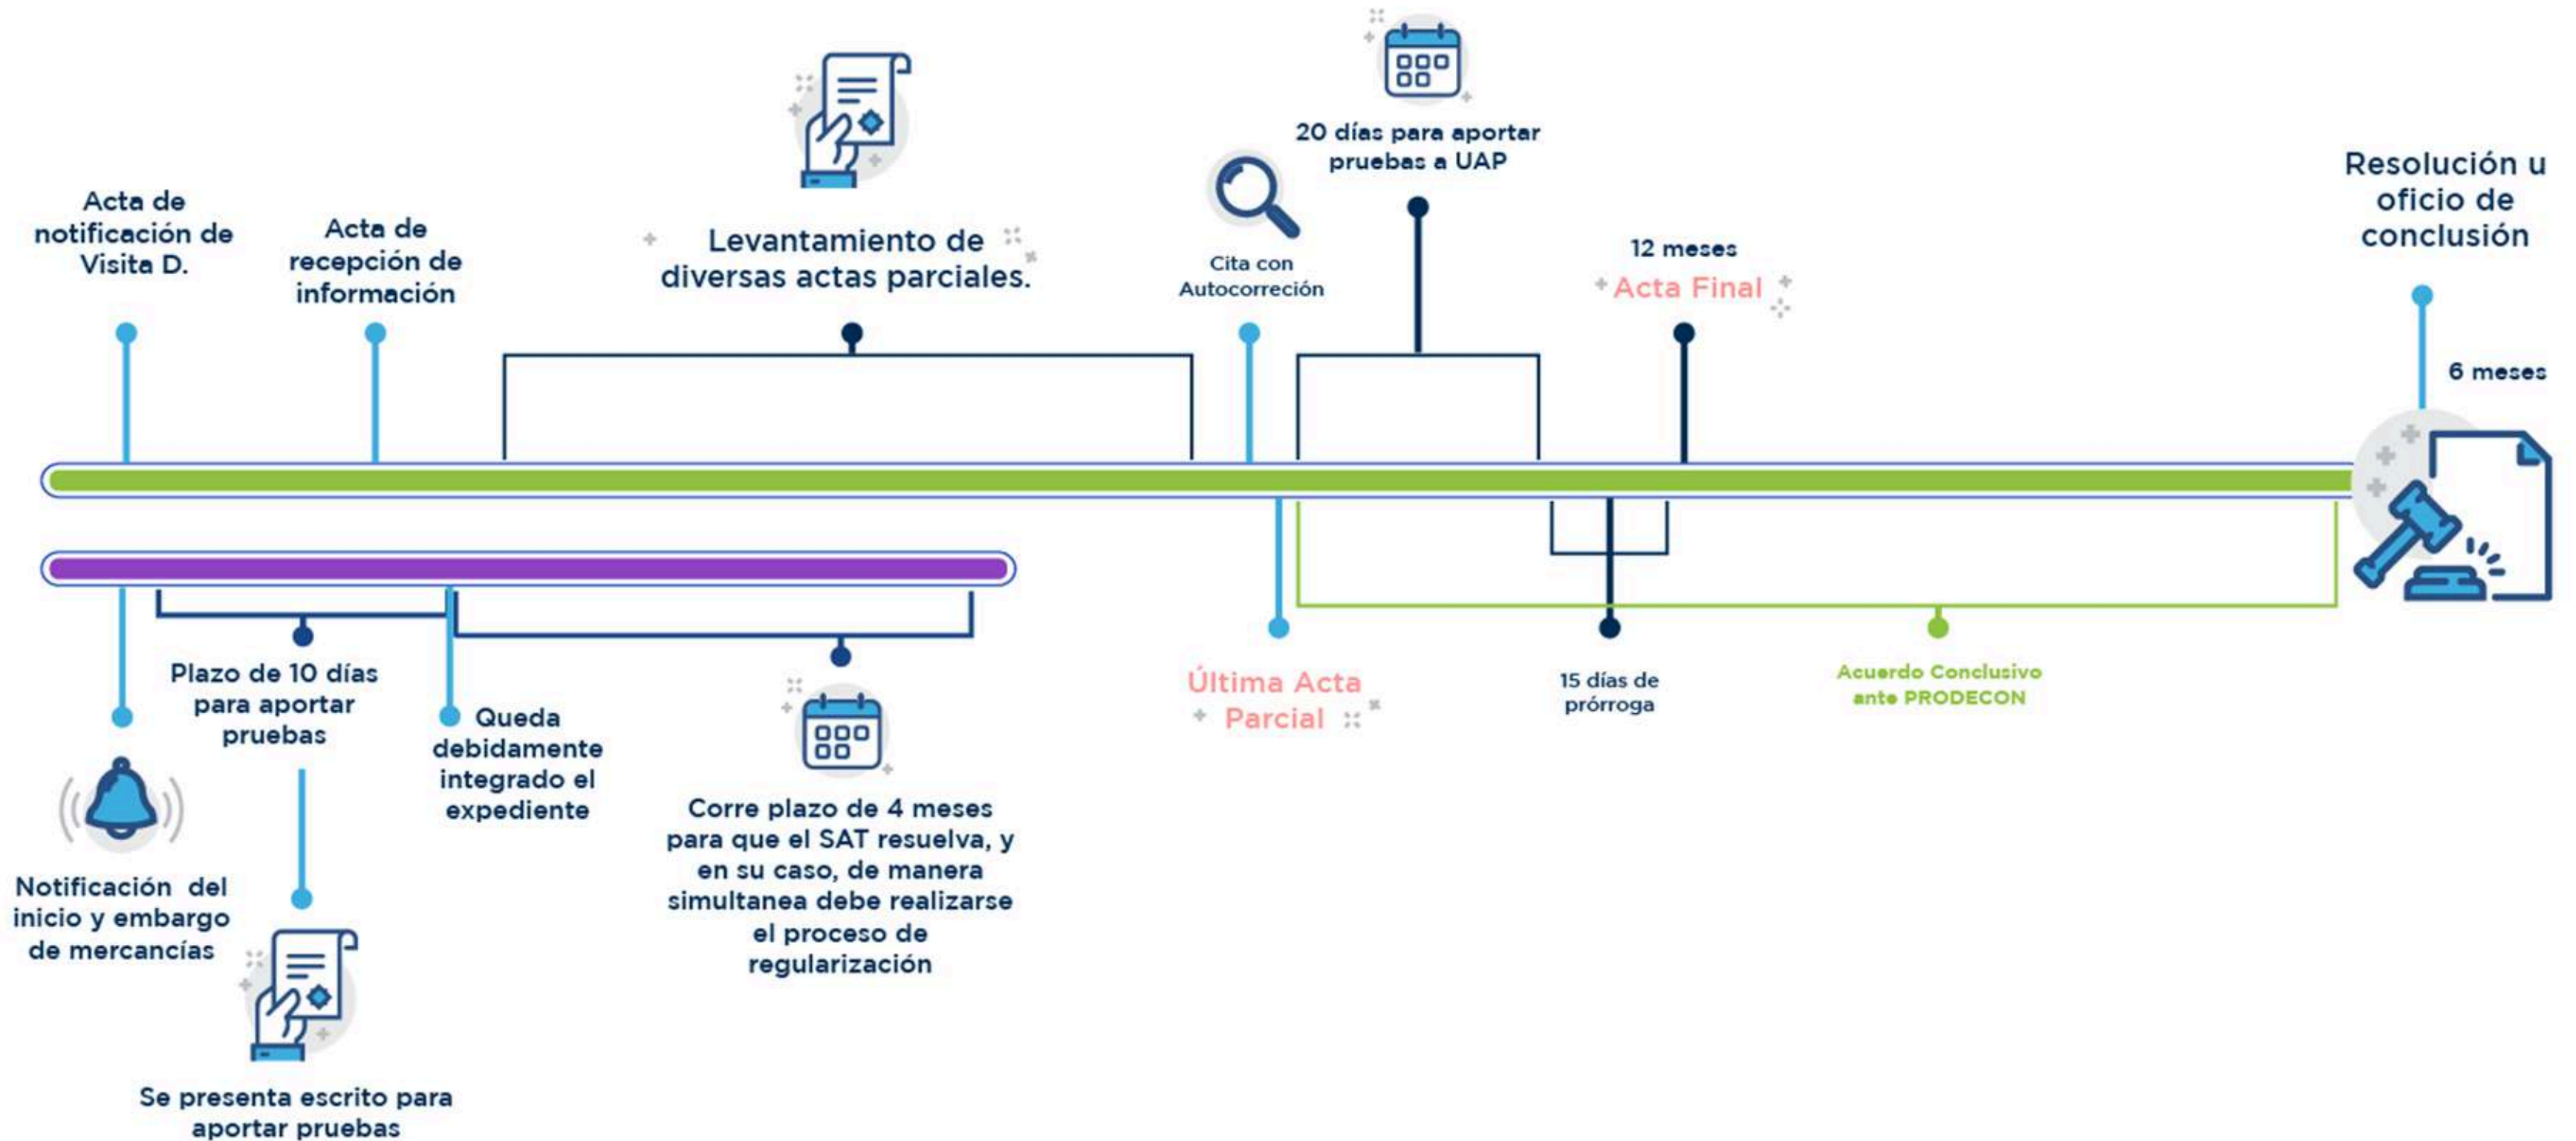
Acta de notificación de Visita D.

Acta de recepción de información

Levantamiento de diversas actas parciales.

Cita con Autocorreción

20 días para aportar pruebas a UAP

12 meses

Acta Final

Resolución u oficio de conclusión

6 meses

Notificación del inicio y embargo de mercancías

Plazo de 10 días para aportar pruebas

Se presenta escrito para aportar pruebas

Queda debidamente integrado el expediente

Corre plazo de 4 meses para que el SAT resuelva, y en su caso, de manera simultanea debe realizarse el proceso de regularización

Última Acta Parcial

15 días de prórroga

Acuerdo Conclusivo ante PRODECON